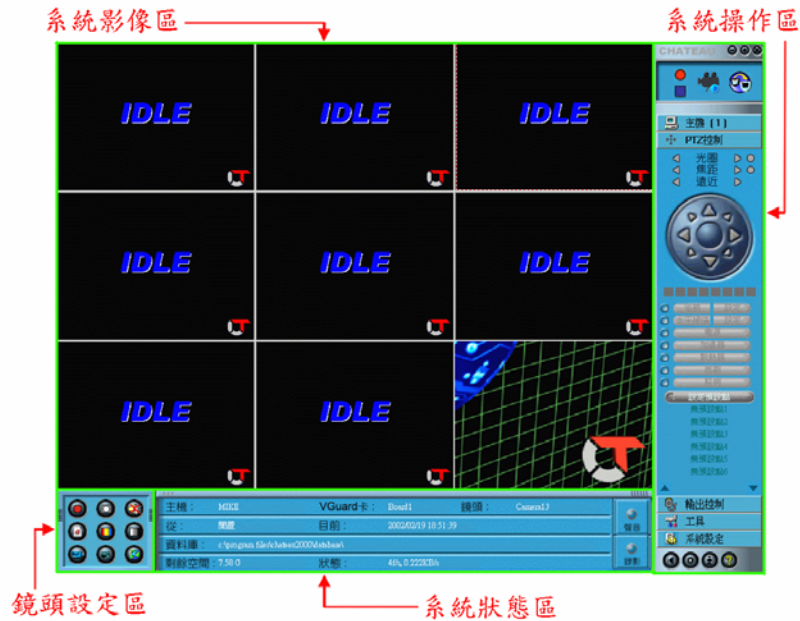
系統影像區

系統操作區

IDLE

IDLE

IDLE

IDLE

IDLE

IDLE

IDLE

IDLE

CHATEAU

主機 (1)

PTZ控制

光圈

焦距

遠近

設定預設點

無預設點1

無預設點2

無預設點3

無預設點4

無預設點5

無預設點6

輸出控制

工具

系統設定

主機： MIKE

VGuard卡： Board1

鏡頭： Camera13

從： 閒置

目前： 2002/02/19 18:51:39

資料庫： c:\program files\chateau2000\database\

剩餘空間： 7.58 G

狀態： 46%, 0.222KB/s

聲音

錄影

鏡頭設定區

系統狀態區